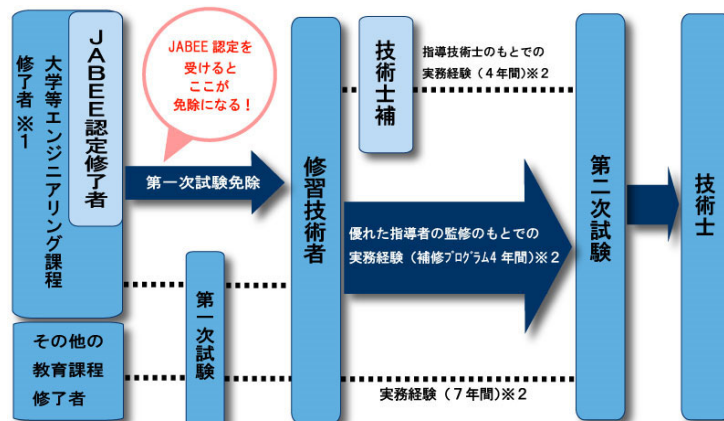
大学等エンジニアリング課程修了者 ※1

JABEE認定修了者

JABEE 認定を受けるとここが免除になる！

第一次試験免除

第一次試験

その他の教育課程修了者

修習技術者

技術士補

指導技術士のもとでの実務経験（4年間）※2

優れた指導者の監修のもとでの実務経験（補修プログラム4 年間）※2

実務経験（7年間）※2

第二次試験

技術士